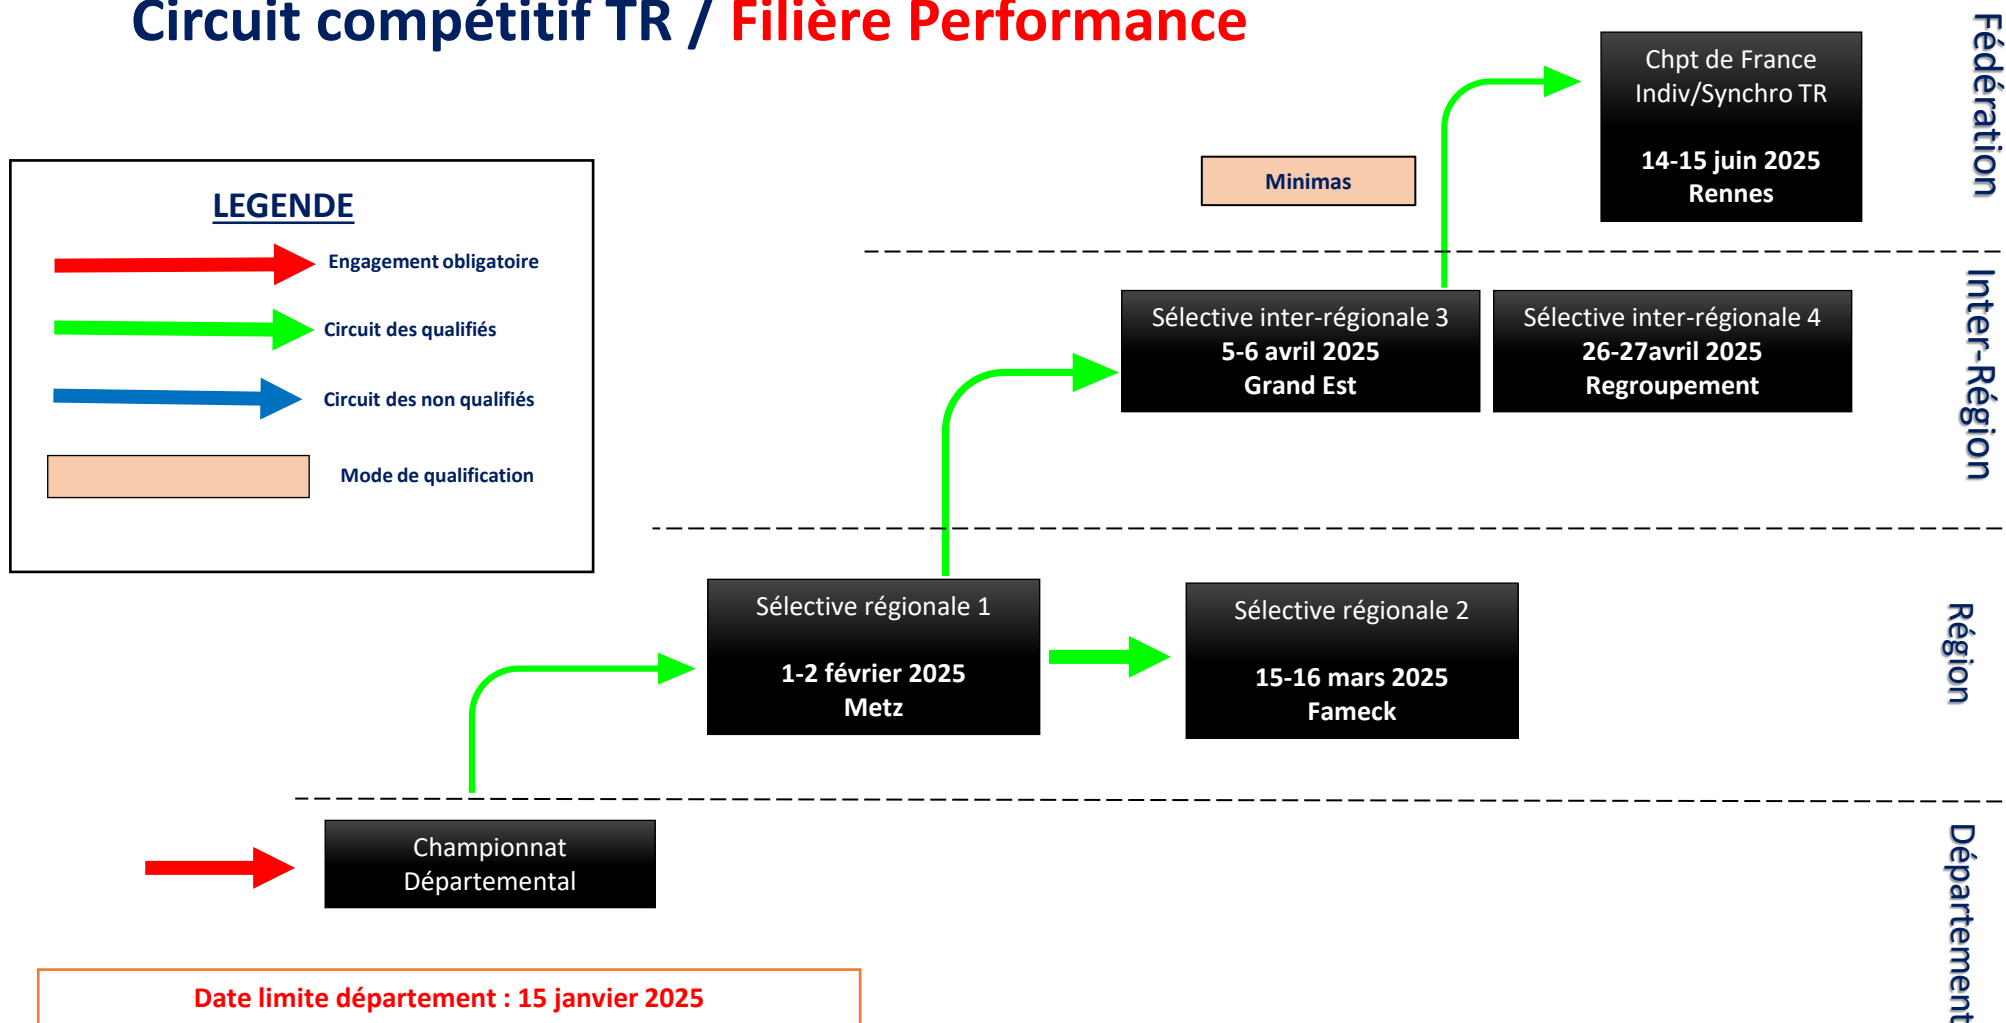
Circuit compétitif TR / Filière Performance

LEGENDE

Engagement obligatoire

Circuit des qualifiés

Circuit des non qualifiés

Mode de qualification

Minimas

Chpt de France Indiv/Synchro TR

14-15 juin 2025
Rennes

Fédération

Sélective inter-régionale 3
5-6 avril 2025
Grand Est

Sélective inter-régionale 4
26-27avril 2025
Regroupement

Inter-Région

Sélective régionale 1

1-2 février 2025
Metz

Sélective régionale 2

15-16 mars 2025
Fameck

Région

Championnat Départemental

Département

Date limite département : 15 janvier 2025